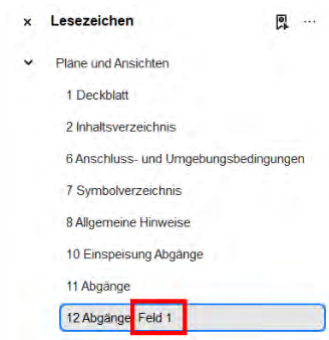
× Lesezeichen ···

Pläne und Ansichten

1 Deckblatt

2 Inhaltsverzeichnis

6 Anschluss- und Umgebungsbedingungen

7 Symbolverzeichnis

8 Allgemeine Hinweise

10 Einspeisung Abgänge

11 Abgänge

12 Abgänge Feld 1